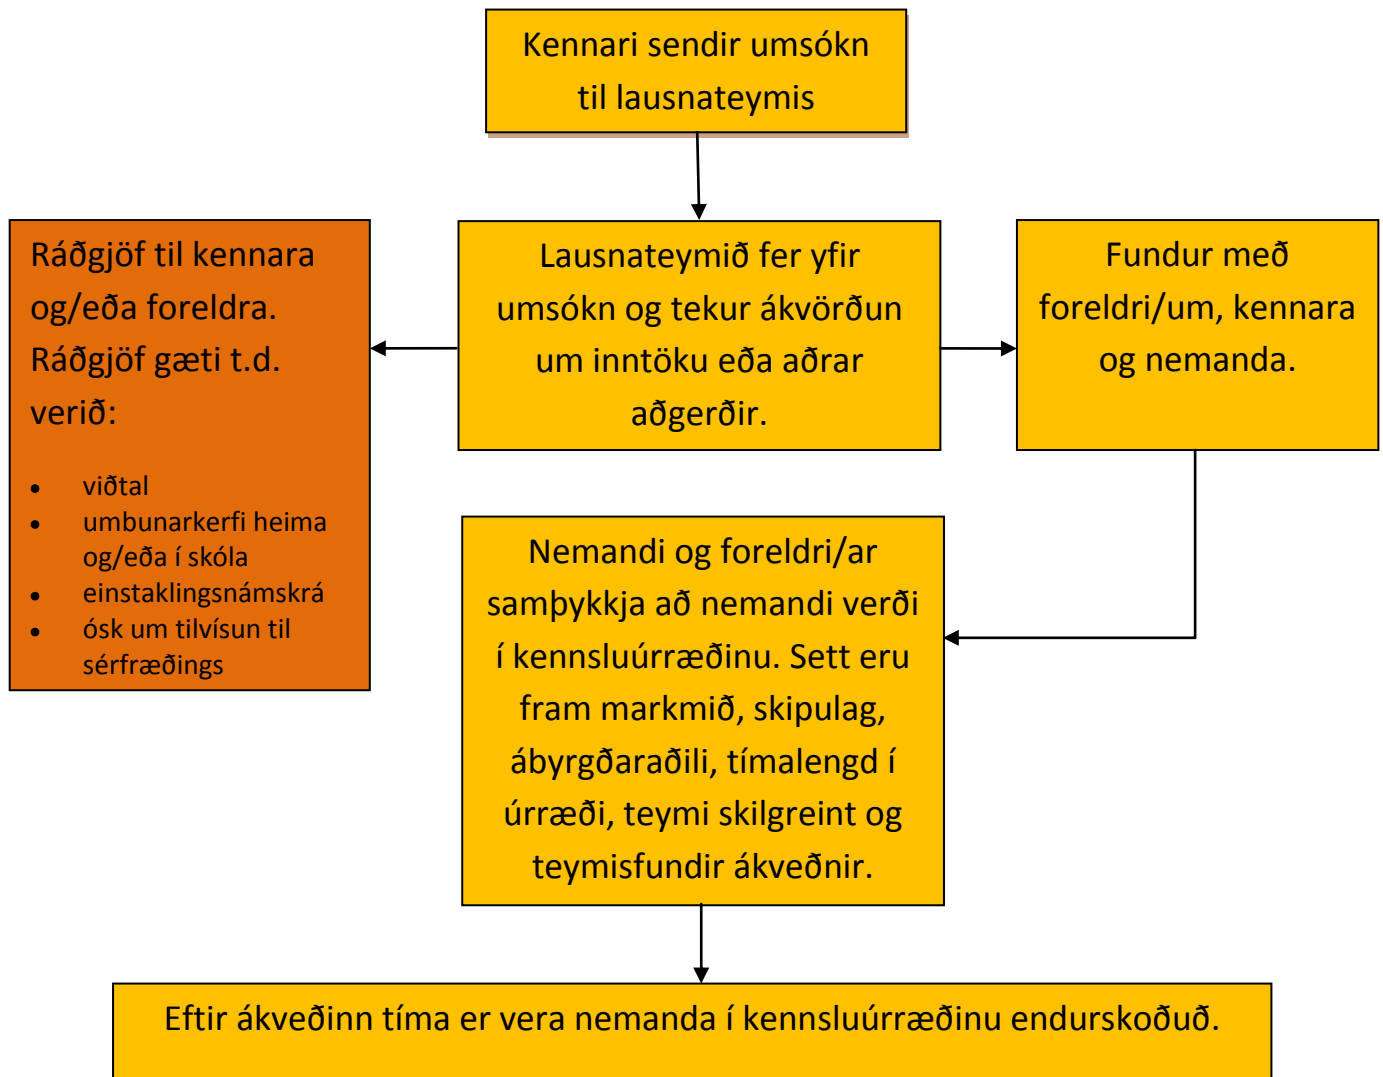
Kennari sendir umsókn til lausnateymis

Ráðgjöf til kennara og/eða foreldra. Ráðgjöf gæti t.d. verið:

- viðtal
- umbunarkerfi heima og/eða í skóla
- einstaklingsnámskrá
- ósk um tilvísun til sérfræðings

Lausnateymið fer yfir umsókn og tekur ákvörðun um inntöku eða aðrar aðgerðir.

Fundur með foreldri/um, kennara og nemanda.

Nemandi og foreldri/ar samþykkja að nemandi verði í kennsluúrræðinu. Sett eru fram markmið, skipulag, ábyrgðaraðili, tímalengd í úrræði, teymi skilgreint og teymisfundir ákveðnir.

Eftir ákveðinn tíma er vera nemanda í kennsluúrræðinu endurskoðuð.